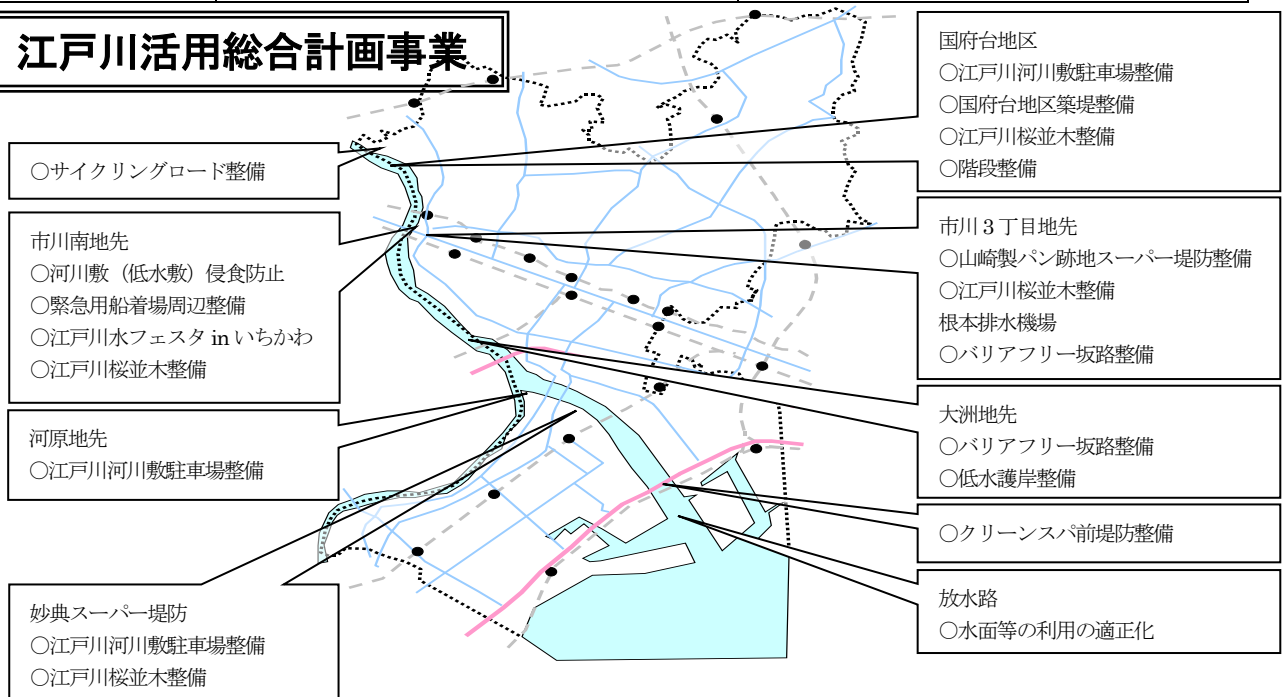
江戸川活用総合計画事業

国府台地区
○江戸川河川敷駐車場整備
○国府台地区築堤整備
○江戸川桜並木整備
○階段整備

○サイクリングロード整備

市川南地先
○河川敷（低水敷）侵食防止
○緊急用船着場周辺整備
○江戸川水フェスタ in いちかわ
○江戸川桜並木整備

市川３丁目地先
○山崎製パン跡地スーパー堤防整備
○江戸川桜並木整備
根本排水機場
○バリアフリー坂路整備

河原地先
○江戸川河川敷駐車場整備

大洲地先
○バリアフリー坂路整備
○低水護岸整備

○クリーンスパ前堤防整備

妙典スーパー堤防
○江戸川河川敷駐車場整備
○江戸川桜並木整備

放水路
○水面等の利用の適正化